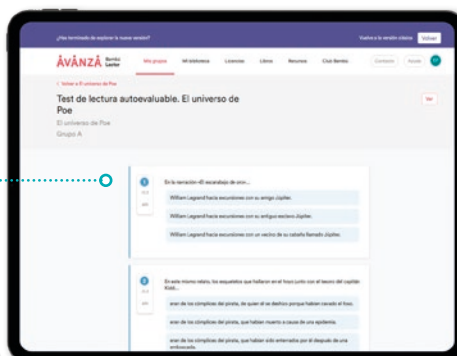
¿Has terminado de explorar la nueva versión? Vuelve a la versión clásica Volver

ÀVÀNZA Bemba Lector Mis grupos Mi biblioteca Licencias Libros Recursos Club Bemba Contacto Ayuda

< Volver a El universo de Poe

Test de lectura autoevaluable. El universo de Poe

El universo de Poe

Grupo A

Ver

1

En la narración «El escarabajo de oro»...

William Legrand hacía excursiones con su amigo Júpiter.

William Legrand hacía excursiones con su antiguo esclavo Júpiter.

William Legrand hacía excursiones con un vecino de su caballo llamado Júpiter.

2

En este mismo relato, los esqueletos que hallaron en el hoyo junto con el tesoro del capitán Kidd...

eran de los cómplices del pirata, de quien él se deshizo porque habían cavado el hoyo.

eran de los cómplices del pirata, que habían muerto a causa de una epidemia.

eran de los cómplices del pirata, que habían sido enterrados por él después de una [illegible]